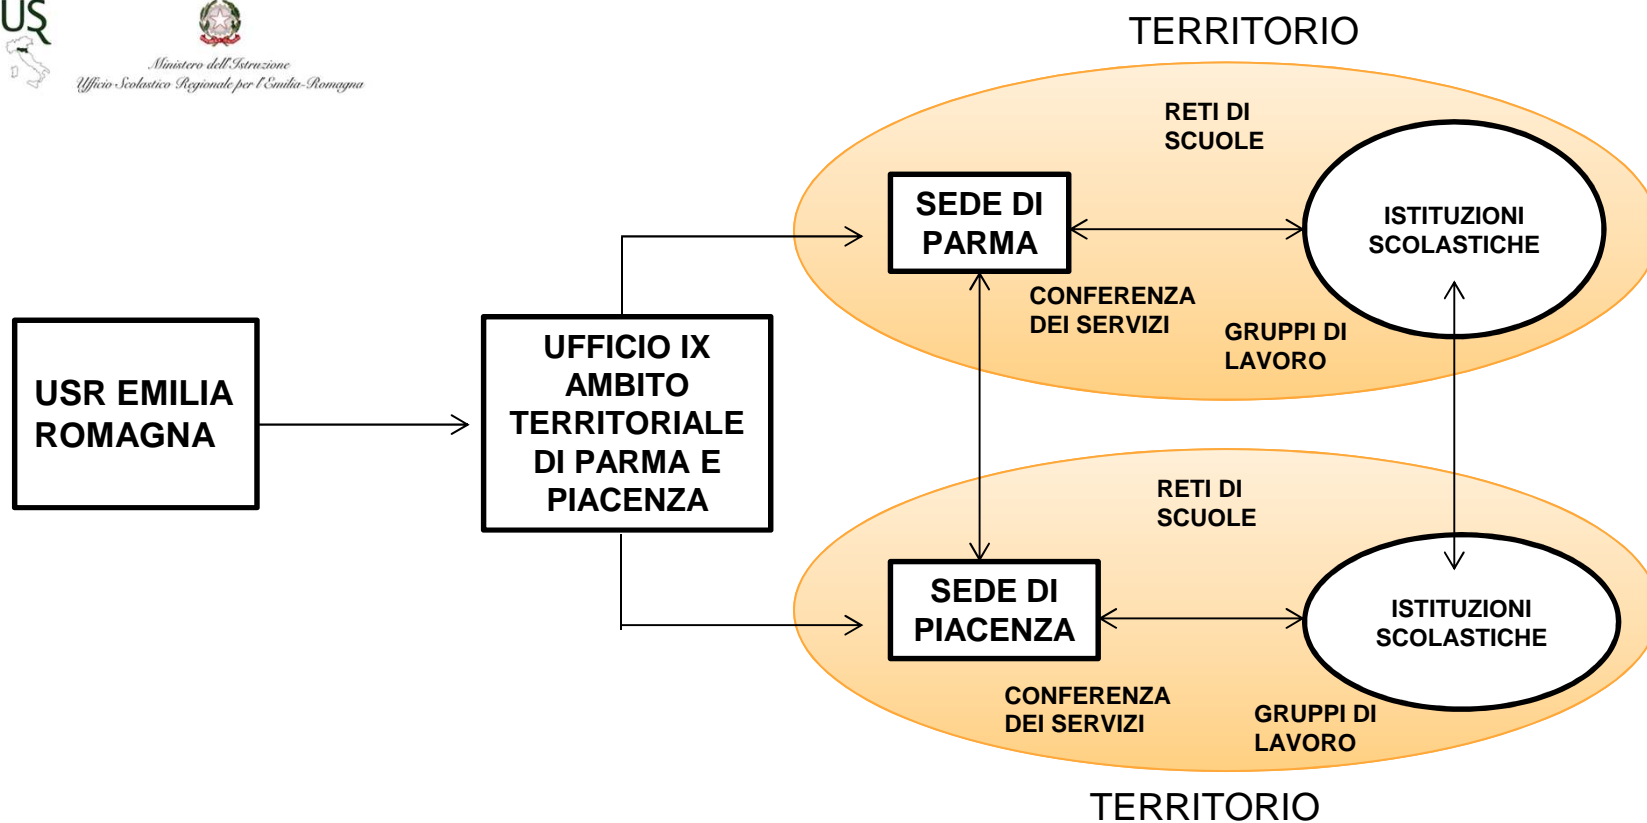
US

Ministero dell'Istruzione
Ufficio Scolastico Regionale per l'Emilia-Romagna

TERRITORIO

RETI DI SCUOLE

SEDE DI PARMA

ISTITUZIONI SCOLASTICHE

CONFERENZA DEI SERVIZI

GRUPPI DI LAVORO

USR EMILIA ROMAGNA

UFFICIO IX AMBITO TERRITORIALE DI PARMA E PIACENZA

RETI DI SCUOLE

SEDE DI PIACENZA

ISTITUZIONI SCOLASTICHE

CONFERENZA DEI SERVIZI

GRUPPI DI LAVORO

TERRITORIO